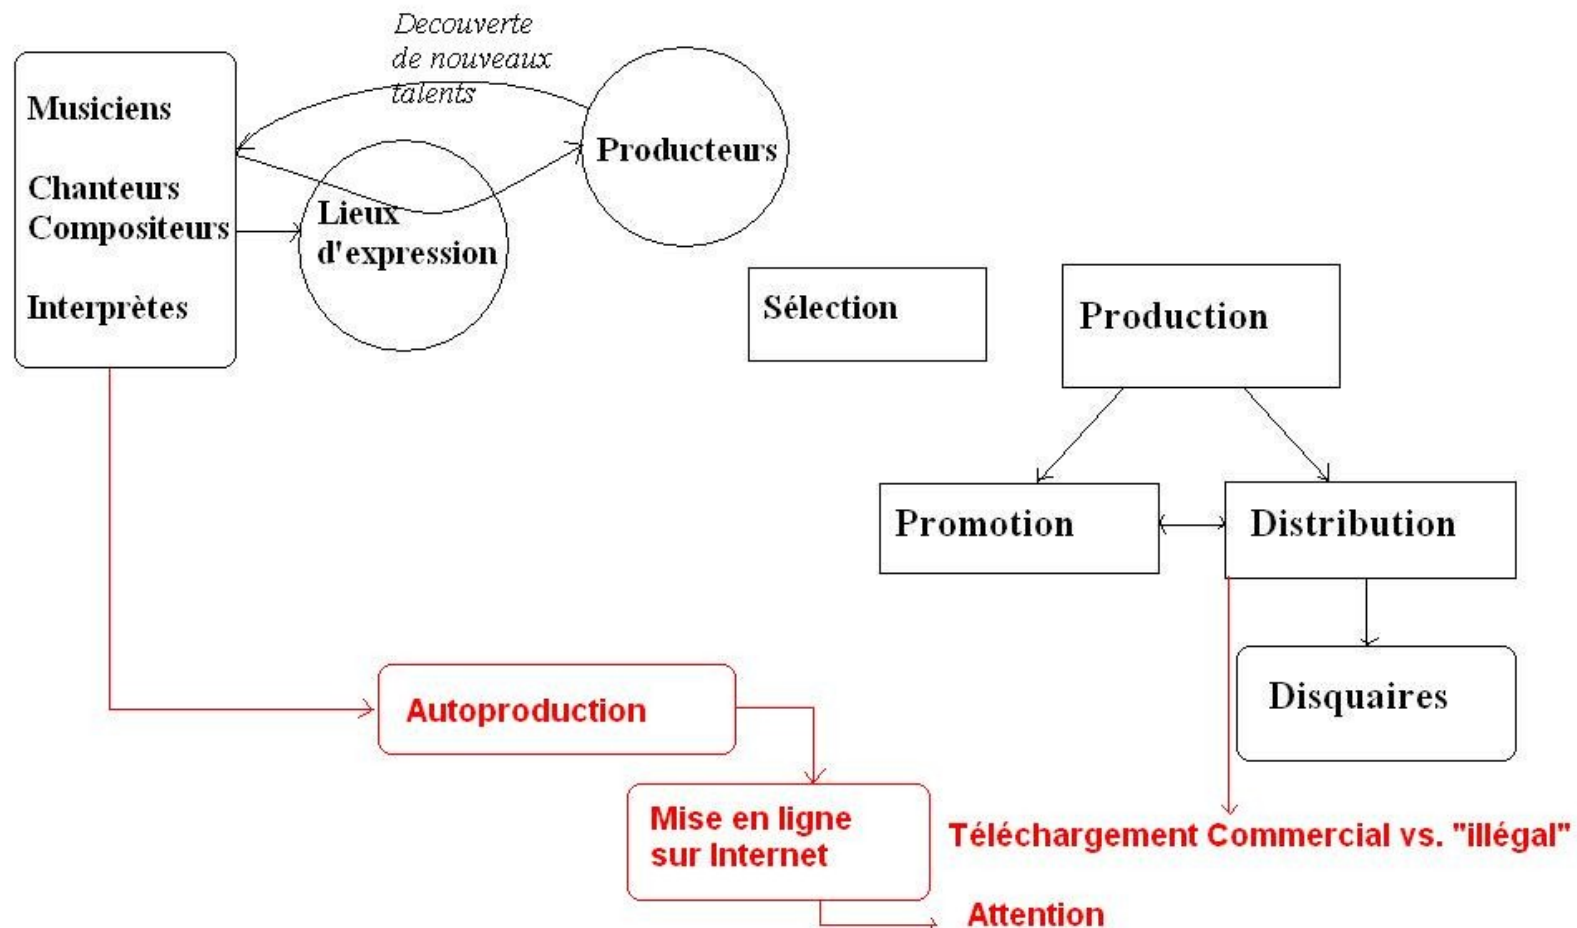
Musiciens

Chanteurs
Compositeurs

Interprètes

Decouverte de nouveaux talents

Producteurs

Lieux d'expression

Sélection

Production

Promotion

Distribution

Disquaires

Autoproduction

Mise en ligne sur Internet

Téléchargement Commercial vs. "illégal"

Attention